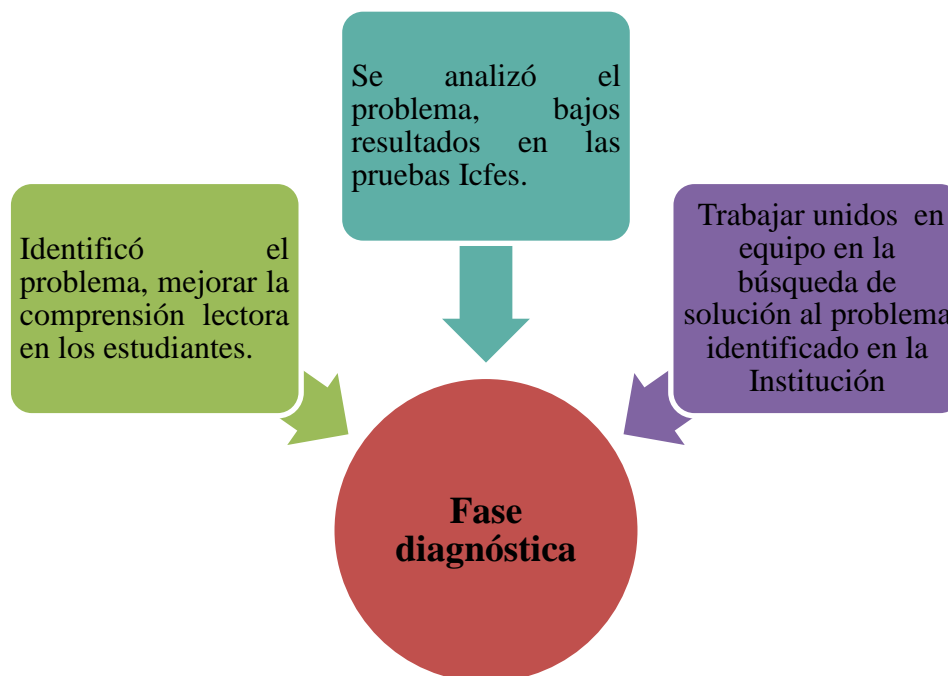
Se analizó el problema, bajos resultados en las pruebas Icfes.

Identificó el problema, mejorar la comprensión lectora en los estudiantes.

Trabajar unidos en equipo en la búsqueda de solución al problema identificado en la Institución

Fase diagnóstica